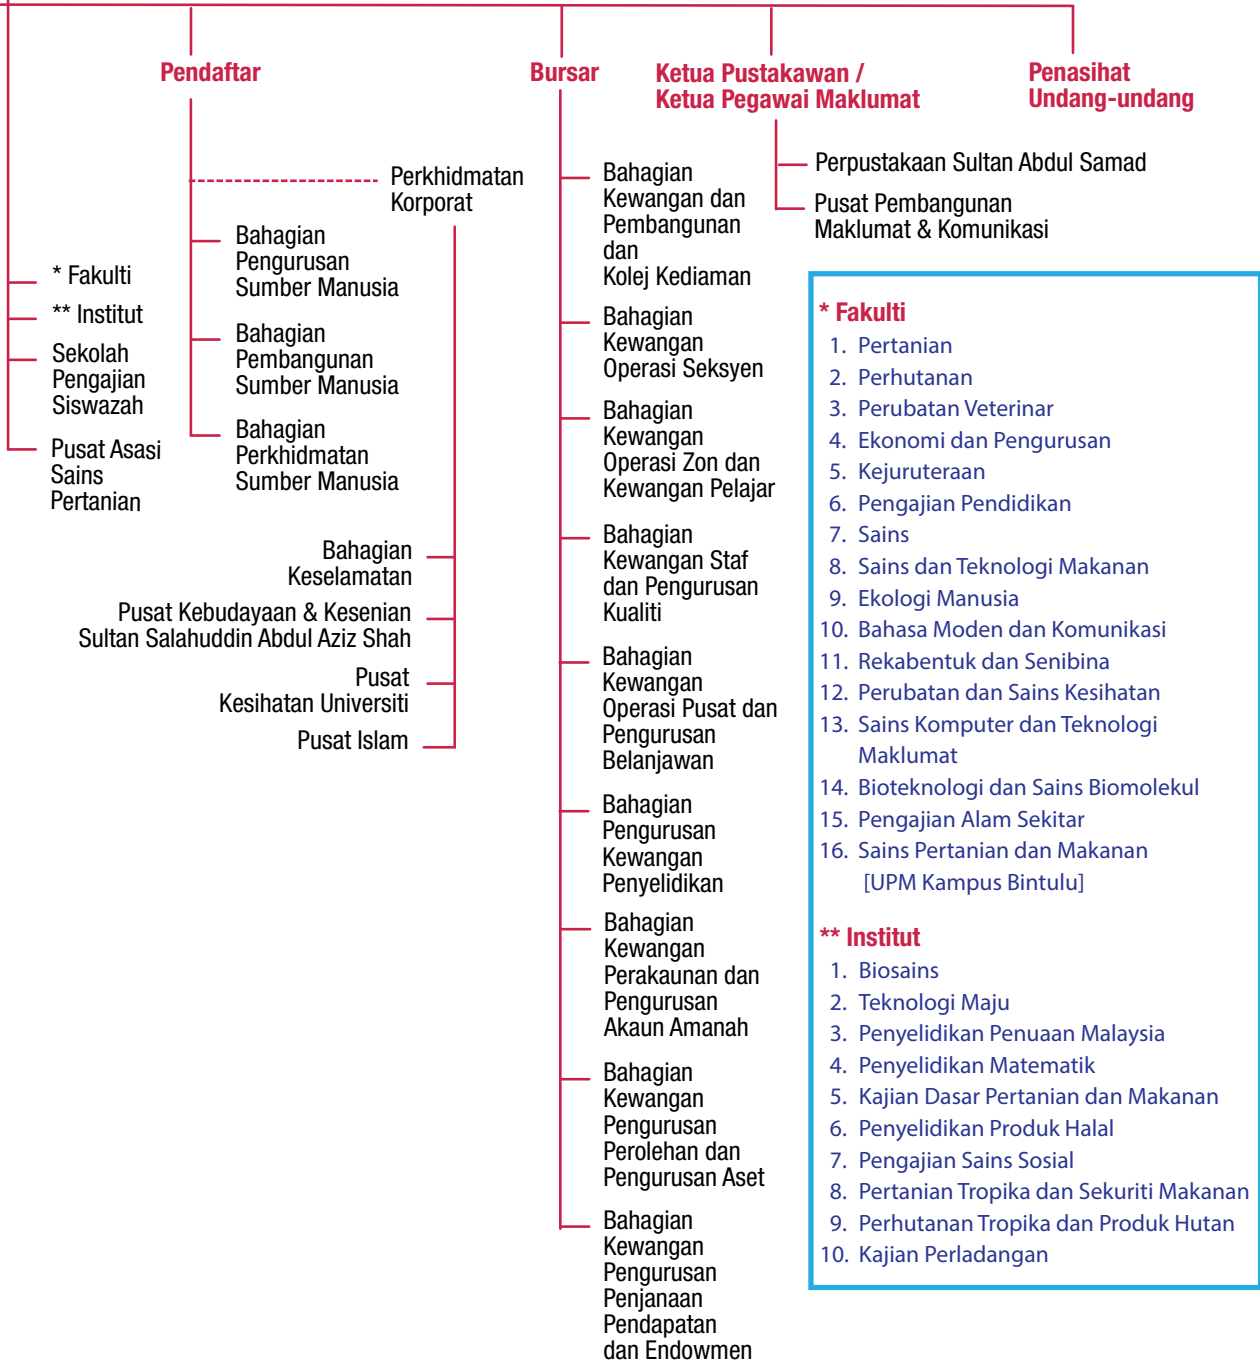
Pendaftar

Bursar

Ketua Pustakawan / Ketua Pegawai Maklumat

Penasihat Undang-undang

Perkhidmatan Korporat

Bahagian Pengurusan Sumber Manusia

Bahagian Pembangunan Sumber Manusia

Bahagian Perkhidmatan Sumber Manusia

* Fakulti

** Institut

Sekolah Pengajian Siswazah

Pusat Asasi Sains Pertanian

Bahagian Keselamatan

Pusat Kebudayaan & Kesenian Sultan Salahuddin Abdul Aziz Shah

Pusat Kesihatan Universiti

Pusat Islam

Bahagian Kewangan dan Pembangunan dan Kolej Kediaman

Bahagian Kewangan Operasi Seksyen

Bahagian Kewangan Operasi Zon dan Kewangan Pelajar

Bahagian Kewangan Staf dan Pengurusan Kualiti

Bahagian Kewangan Operasi Pusat dan Pengurusan Belanjawan

Bahagian Pengurusan Kewangan Penyelidikan

Bahagian Kewangan Perakaunan dan Pengurusan Akaun Amanah

Bahagian Kewangan Pengurusan Perolehan dan Pengurusan Aset

Bahagian Kewangan Pengurusan Penjanaan Pendapatan dan Endowmen

Perpustakaan Sultan Abdul Samad

Pusat Pembangunan Maklumat & Komunikasi

* Fakulti
1. Pertanian
2. Perhutanan
3. Perubatan Veterinar
4. Ekonomi dan Pengurusan
5. Kejuruteraan
6. Pengajian Pendidikan
7. Sains
8. Sains dan Teknologi Makanan
9. Ekologi Manusia
10. Bahasa Moden dan Komunikasi
11. Rekabentuk dan Senibina
12. Perubatan dan Sains Kesihatan
13. Sains Komputer dan Teknologi Maklumat
14. Bioteknologi dan Sains Biomolekul
15. Pengajian Alam Sekitar
16. Sains Pertanian dan Makanan [UPM Kampus Bintulu]

** Institut
1. Biosains
2. Teknologi Maju
3. Penyelidikan Penuaan Malaysia
4. Penyelidikan Matematik
5. Kajian Dasar Pertanian dan Makanan
6. Penyelidikan Produk Halal
7. Pengajian Sains Sosial
8. Pertanian Tropika dan Sekuriti Makanan
9. Perhutanan Tropika dan Produk Hutan
10. Kajian Perladangan